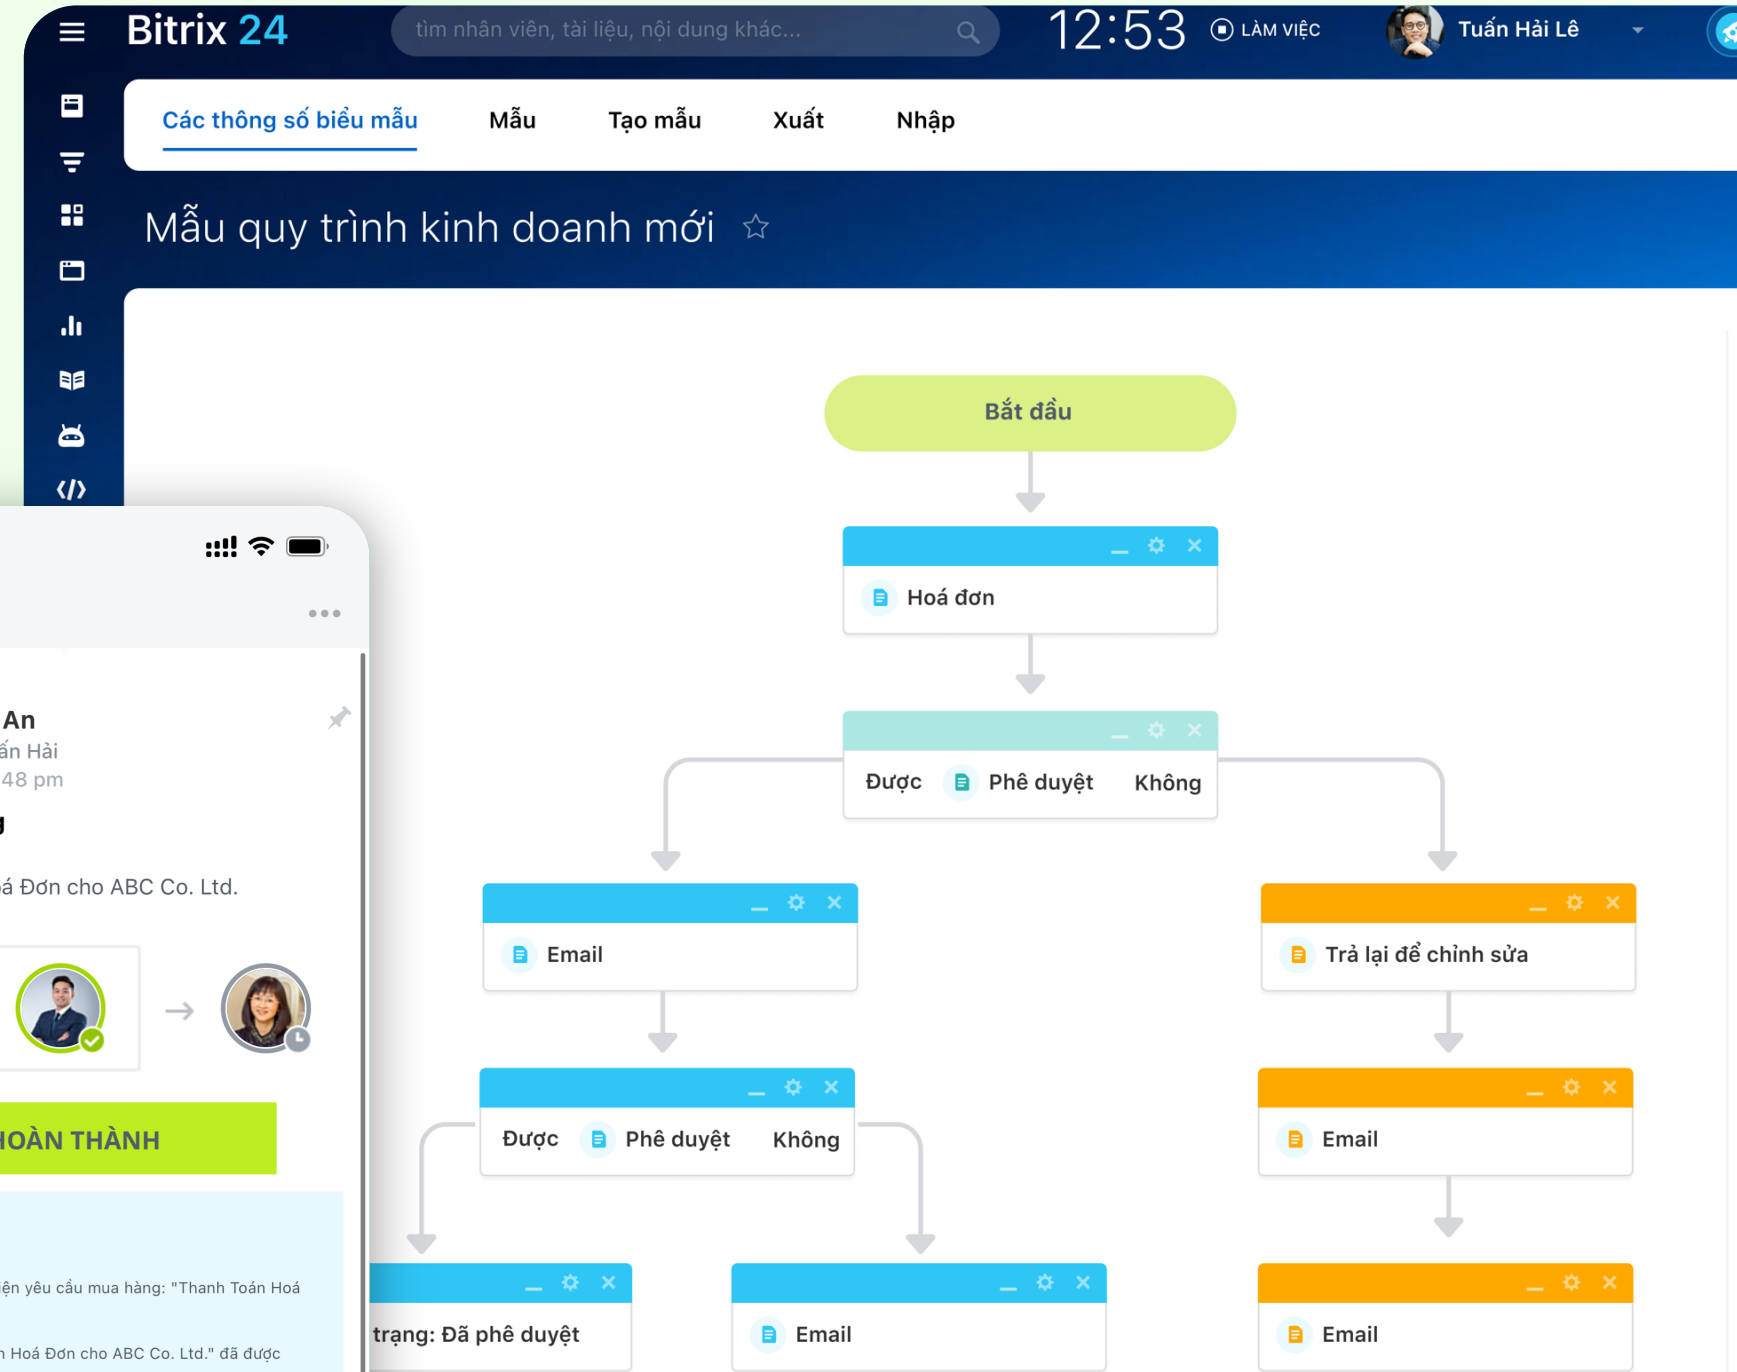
Bitrix 24

tìm nhân viên, tài liệu, nội dung khác...

12:53

LÀM VIỆC

Tuấn Hải Lê

Các thông số biểu mẫu

Mẫu

Tạo mẫu

Xuất

Nhập

Mẫu quy trình kinh doanh mới

Bắt đầu

Hoá đơn

Được

Phê duyệt

Không

Email

Trả lại để chỉnh sửa

Được

Phê duyệt

Không

Email

trạng: Đã phê duyệt

Email

Email

An

ấn Hải

48 pm

á Đơn cho ABC Co. Ltd.

HOÀN THÀNH

iện yêu cầu mua hàng: "Thanh Toán Hoá

n Hoá Đơn cho ABC Co. Ltd." đã được